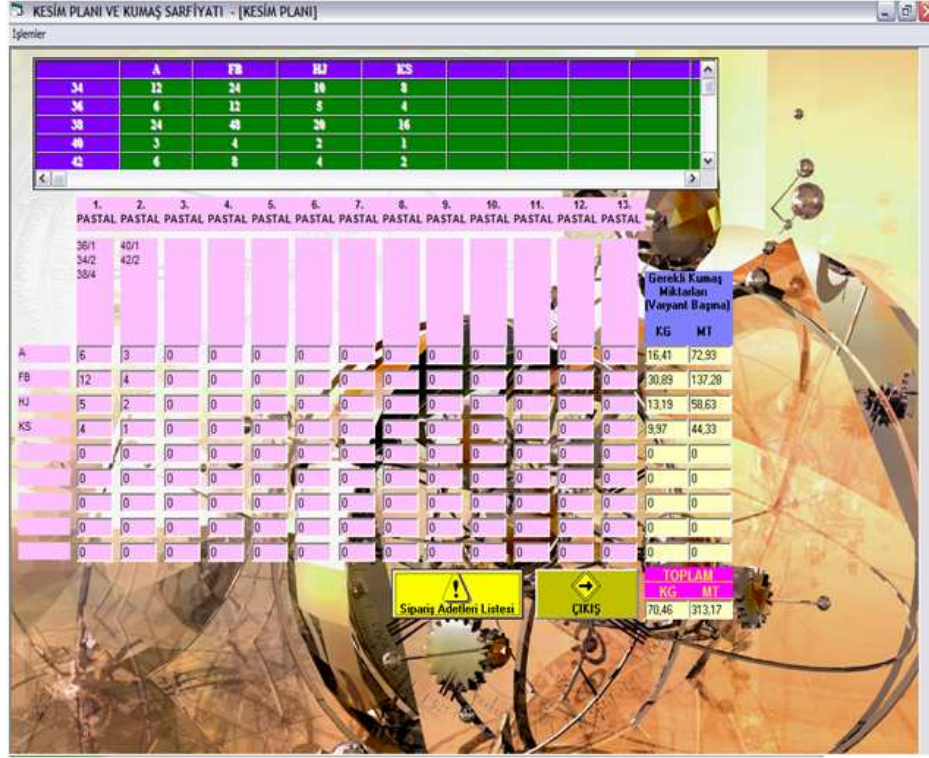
KESİM PLANI VE KUMAŞ SARFİYATI - [KESİM PLANI]

İşlemler

| | A | FB | HJ | KS | | | | |
|---|---|---|---|---|---|---|---|---|
| 34 | 12 | 24 | 10 | 8 | | | | |
| 36 | 6 | 12 | 5 | 4 | | | | |
| 38 | 24 | 48 | 20 | 16 | | | | |
| 40 | 3 | 4 | 2 | 1 | | | | |
| 42 | 6 | 8 | 4 | 2 | | | | |

| | 1. PASTAL | 2. PASTAL | 3. PASTAL | 4. PASTAL | 5. PASTAL | 6. PASTAL | 7. PASTAL | 8. PASTAL | 9. PASTAL | 10. PASTAL | 11. PASTAL | 12. PASTAL | 13. PASTAL | KG | MT |
|---|---|---|---|---|---|---|---|---|---|---|---|---|---|---|---|
| | 36/1 34/2 38/4 | 40/1 42/2 | | | | | | | | | | | | | |
| A | 6 | 3 | 0 | 0 | 0 | 0 | 0 | 0 | 0 | 0 | 0 | 0 | 0 | 16,41 | 72,93 |
| FB | 12 | 4 | 0 | 0 | 0 | 0 | 0 | 0 | 0 | 0 | 0 | 0 | 0 | 30,89 | 137,28 |
| HJ | 5 | 2 | 0 | 0 | 0 | 0 | 0 | 0 | 0 | 0 | 0 | 0 | 0 | 13,19 | 58,63 |
| KS | 4 | 1 | 0 | 0 | 0 | 0 | 0 | 0 | 0 | 0 | 0 | 0 | 0 | 9,97 | 44,33 |
| | 0 | 0 | 0 | 0 | 0 | 0 | 0 | 0 | 0 | 0 | 0 | 0 | 0 | 0 | 0 |
| | 0 | 0 | 0 | 0 | 0 | 0 | 0 | 0 | 0 | 0 | 0 | 0 | 0 | 0 | 0 |
| | 0 | 0 | 0 | 0 | 0 | 0 | 0 | 0 | 0 | 0 | 0 | 0 | 0 | 0 | 0 |
| | 0 | 0 | 0 | 0 | 0 | 0 | 0 | 0 | 0 | 0 | 0 | 0 | 0 | 0 | 0 |
| | 0 | 0 | 0 | 0 | 0 | 0 | 0 | 0 | 0 | 0 | 0 | 0 | 0 | 0 | 0 |

Gerekli Kumaş Miktarları (Varyant Başına)

Sipariş Adetleri Listesi

ÇIKIŞ

TOPLAM
KG MT
70,46 313,17